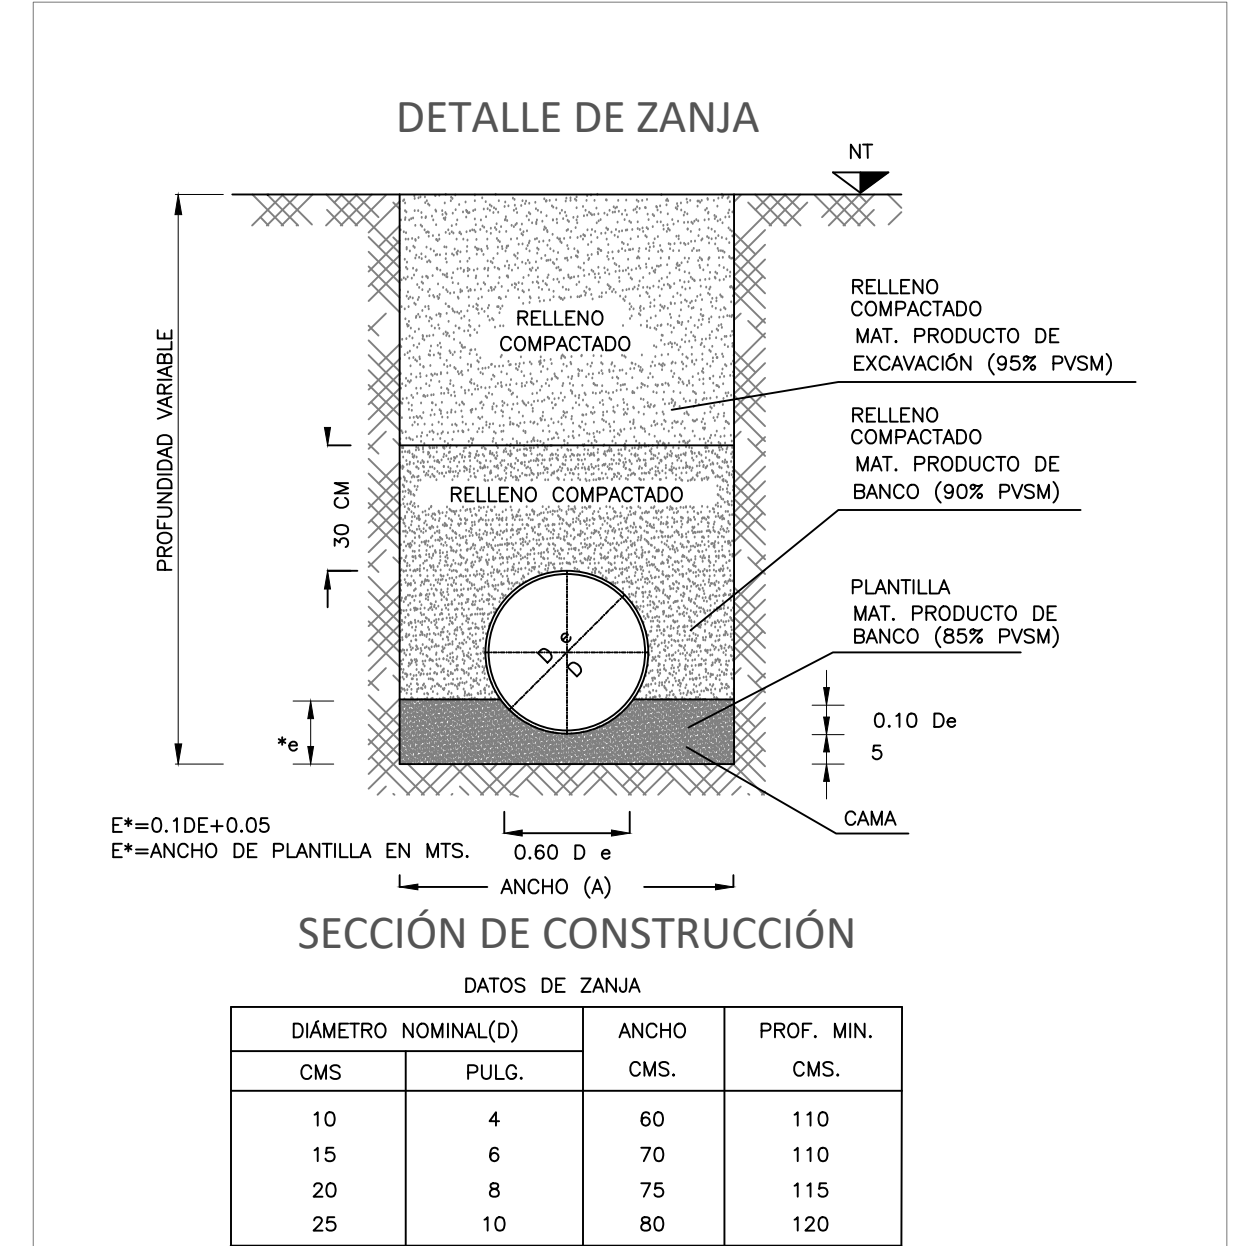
DETALLE DE ZANJA

NT

PROFUNDIDAD VARIABLE

RELLENO COMPACTADO

30 CM

RELLENO COMPACTADO

D e

D

*e

RELLENO COMPACTADO MAT. PRODUCTO DE EXCAVACIÓN (95% PVSM)

RELLENO COMPACTADO MAT. PRODUCTO DE BANCO (90% PVSM)

PLANTILLA MAT. PRODUCTO DE BANCO (85% PVSM)

0.10 De

5

CAMA

E*=0.1DE+0.05
E*=ANCHO DE PLANTILLA EN MTS.

0.60 D e

ANCHO (A)

SECCIÓN DE CONSTRUCCIÓN

DATOS DE ZANJA

| DIÁMETRO NOMINAL(D) | | ANCHO | PROF. MIN. |
|---|---|---|---|
| CMS | PULG. | CMS. | CMS. |
| 10 | 4 | 60 | 110 |
| 15 | 6 | 70 | 110 |
| 20 | 8 | 75 | 115 |
| 25 | 10 | 80 | 120 |